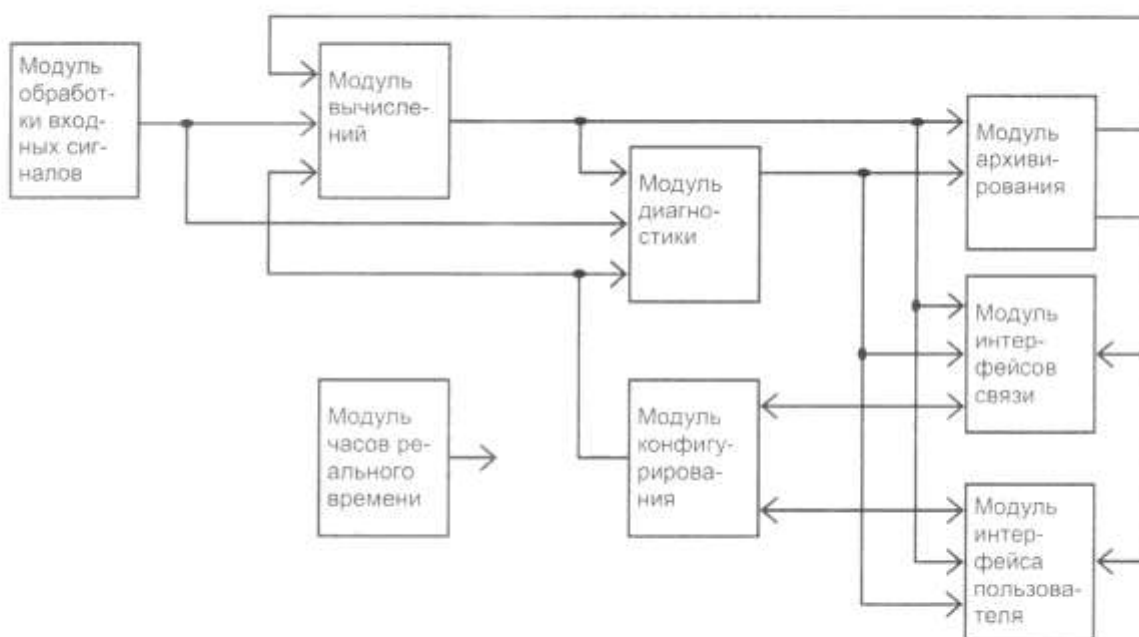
Модуль обработки входных сигналов

Модуль вычислений

Модуль диагностики

Модуль архивирования

Модуль интерфейсов связи

Модуль часов реального времени

Модуль конфигурирования

Модуль интерфейса пользователя